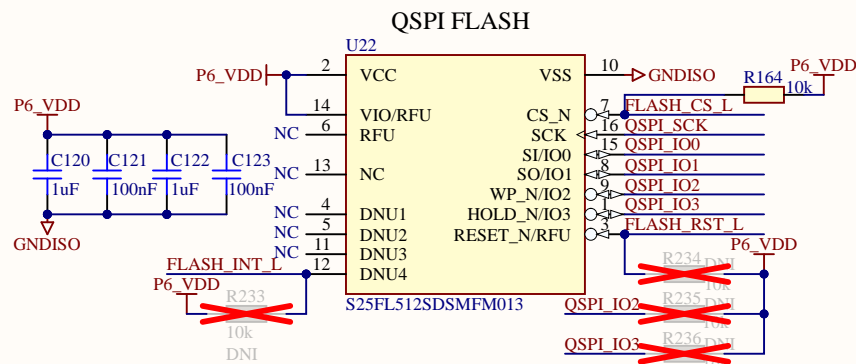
QSPI FLASH

U22

P6_VDD
2 VCC
14 VIO/RFU
NC 6 RFU
NC 13 NC
NC 4 DNU1
NC 5 DNU2
NC 11 DNU3
12 DNU4

10 VSS
GNDISO
7 CS_N
16 SCK
15 SI/IO0
8 SO/IO1
9 WP_N/IO2
1 HOLD_N/IO3
3 RESET_N/RFU

S25FL512SDSMFM013

R164
10k
P6_VDD

FLASH_CS_L
QSPI_SCK
QSPI_IO0
QSPI_IO1
QSPI_IO2
QSPI_IO3
FLASH_RST_L

P6_VDD
C120 1uF
C121 100nF
C122 1uF
C123 100nF
GNDISO

FLASH_INT_L
P6_VDD
R233
10k
DNI

P6_VDD
R234 DNI 10k
QSPI_IO2
R235 DNI 10k
QSPI_IO3
R236 DNI